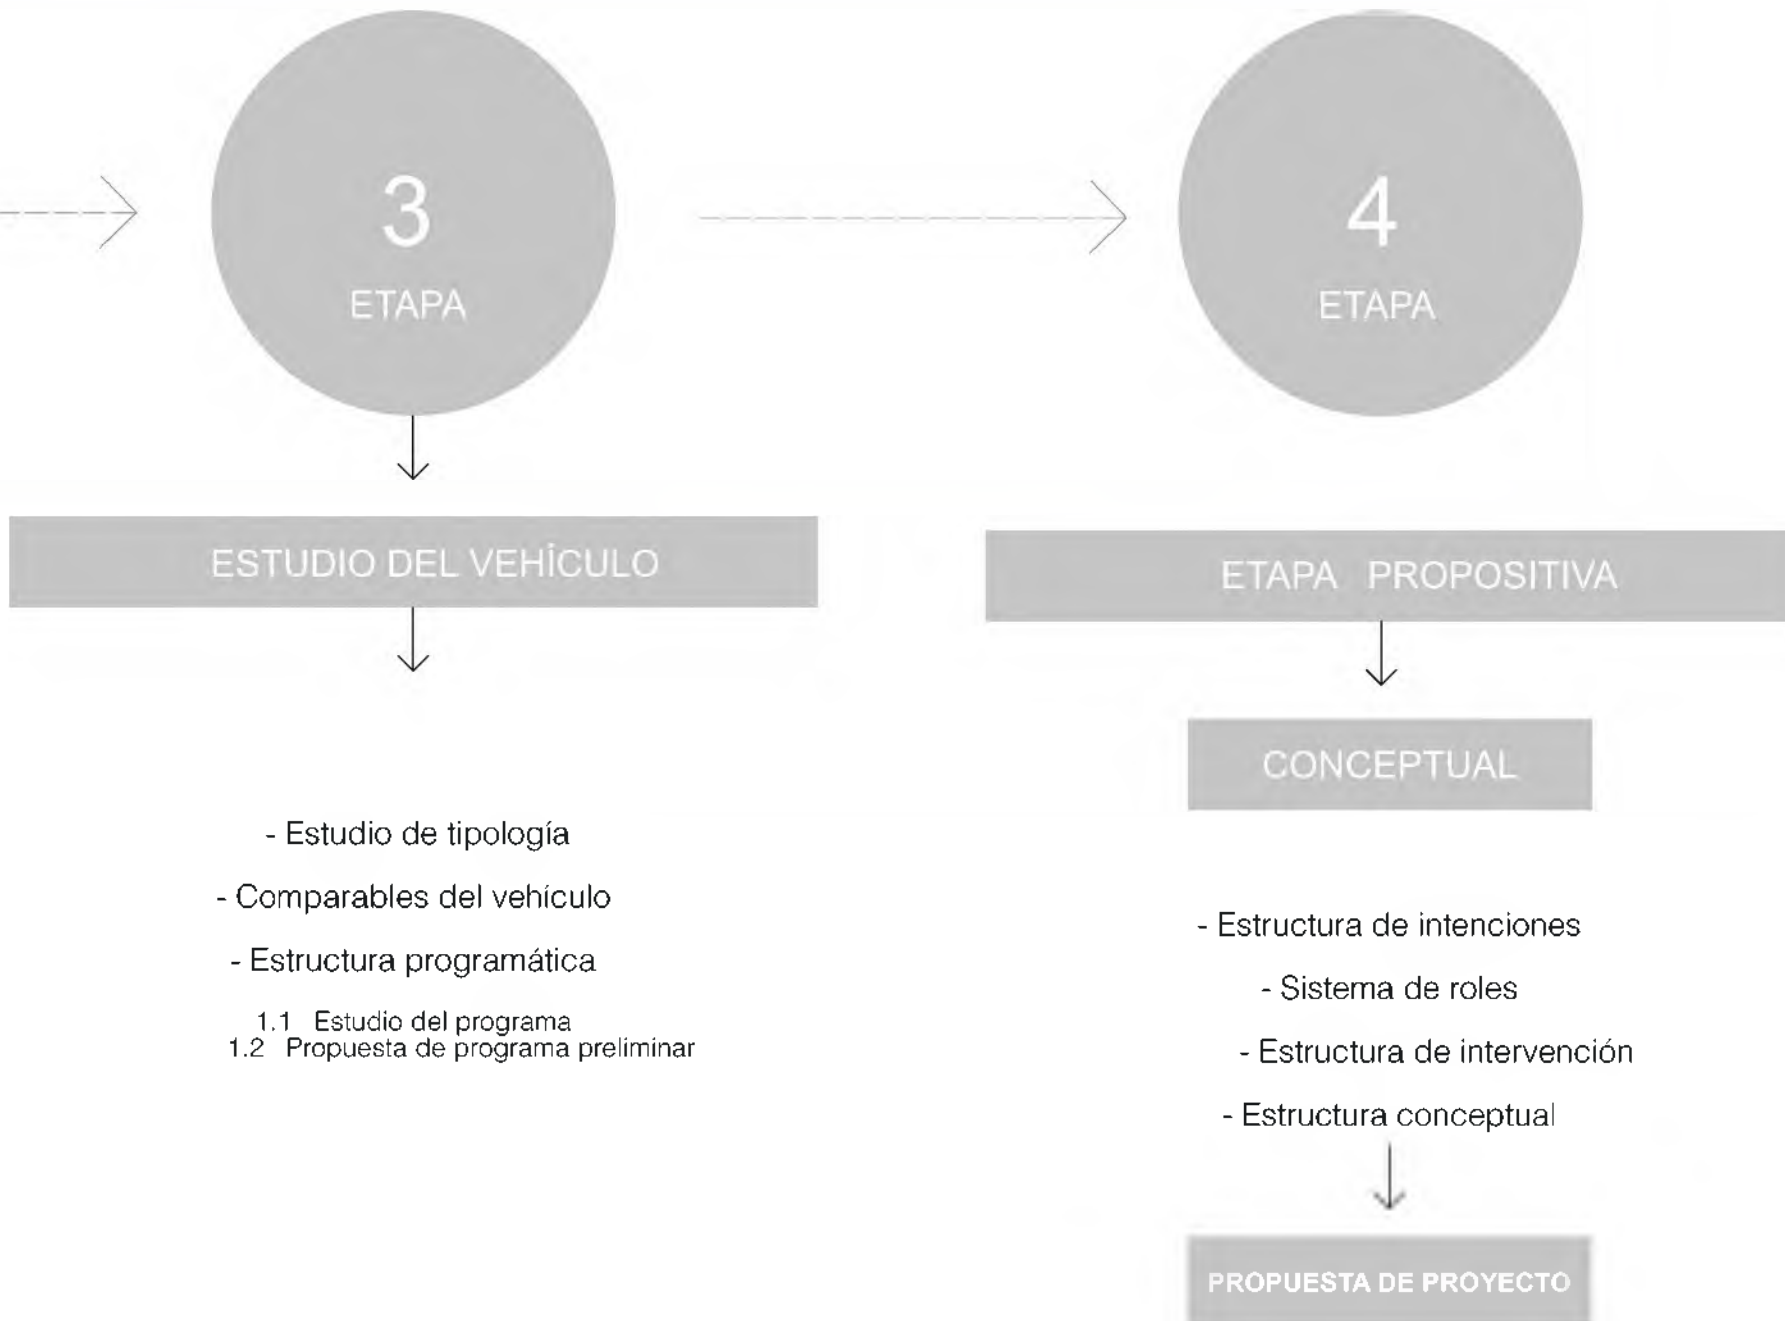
3
ETAPA

ESTUDIO DEL VEHÍCULO

- Estudio de tipología

- Comparables del vehículo

- Estructura programática

1.1 Estudio del programa
1.2 Propuesta de programa preliminar

4
ETAPA

ETAPA PROPOSITIVA

CONCEPTUAL

- Estructura de intenciones

- Sistema de roles

- Estructura de intervención

- Estructura conceptual

PROPUESTA DE PROYECTO